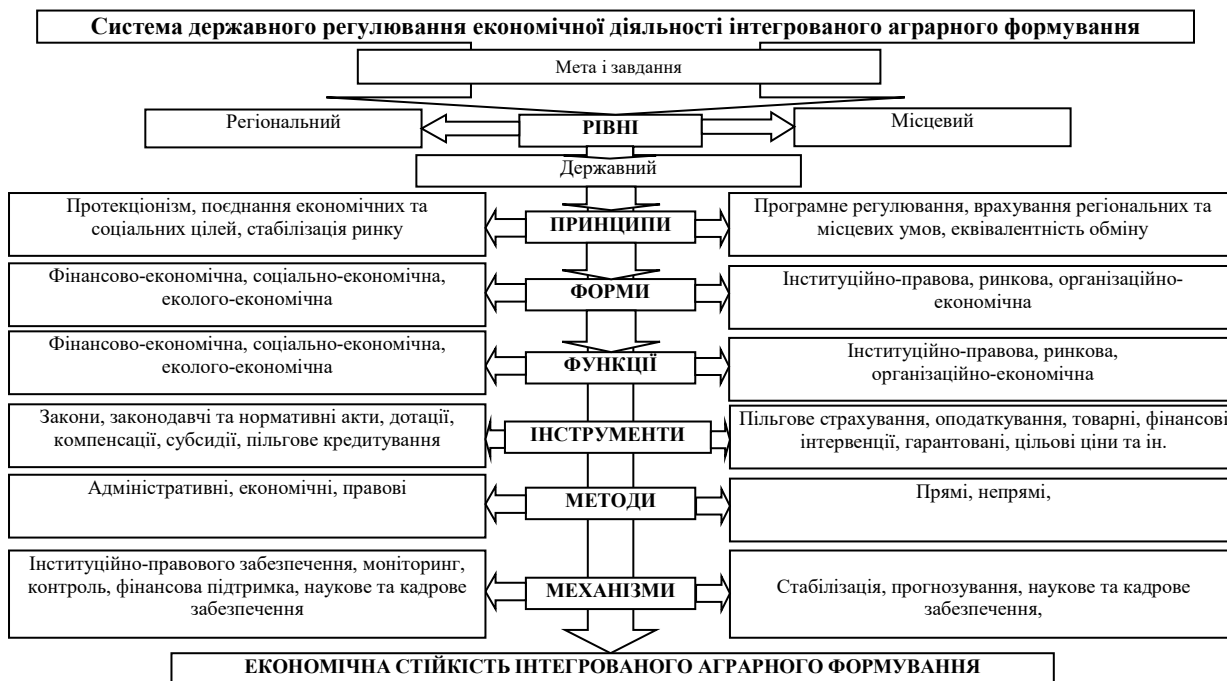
Система державного регулювання економічної діяльності інтегрованого аграрного формування

Мета і завдання

Регіональний

РІВНІ

Місцевий

Державний

Протекціонізм, поєднання економічних та соціальних цілей, стабілізація ринку

ПРИНЦИПИ

Програмне регулювання, врахування регіональних та місцевих умов, еквівалентність обміну

Фінансово-економічна, соціально-економічна, еколого-економічна

ФОРМИ

Інституційно-правова, ринкова, організаційно-економічна

Фінансово-економічна, соціально-економічна, еколого-економічна

ФУНКЦІЇ

Інституційно-правова, ринкова, організаційно-економічна

Закони, законодавчі та нормативні акти, дотації, компенсації, субсидії, пільгове кредитування

ІНСТРУМЕНТИ

Пільгове страхування, оподаткування, товарні, фінансові інтервенції, гарантовані, цільові ціни та ін.

Адміністративні, економічні, правові

МЕТОДИ

Прямі, непрямі,

Інституційно-правового забезпечення, моніторинг, контроль, фінансова підтримка, наукове та кадрове забезпечення

МЕХАНІЗМИ

Стабілізація, прогнозування, наукове та кадрове забезпечення,

ЕКОНОМІЧНА СТІЙКІСТЬ ІНТЕГРОВАНОГО АГРАРНОГО ФОРМУВАННЯ